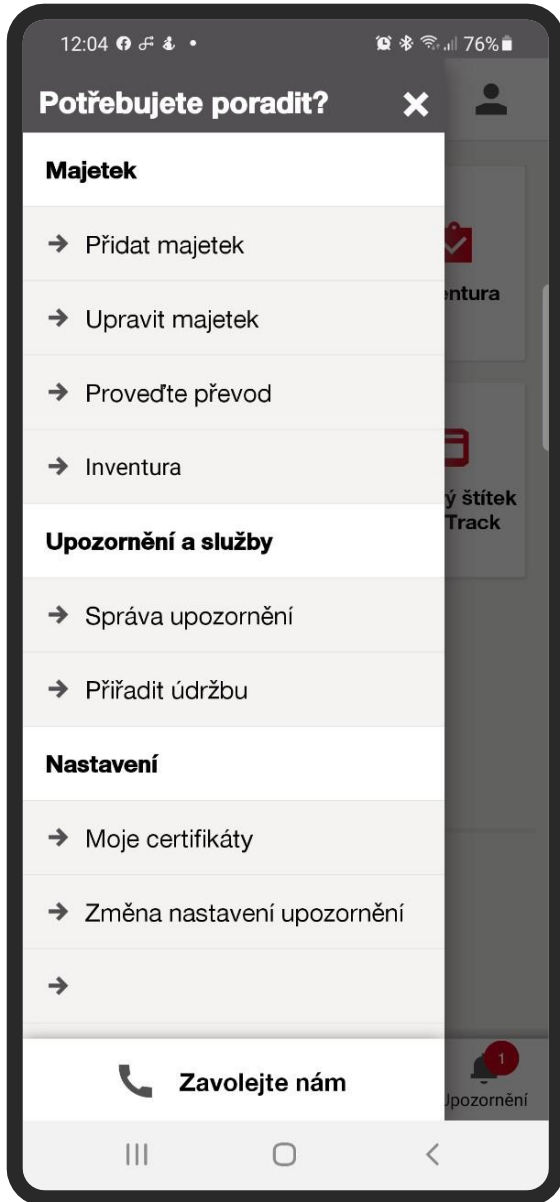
12:04 76%

Potřebujete poradit? ✕

Majetek

→ Přidat majetek

→ Upravit majetek

→ Proveďte převod

→ Inventura

Upozornění a služby

→ Správa upozornění

→ Přiřadit údržbu

Nastavení

→ Moje certifikáty

→ Změna nastavení upozornění

→

Zavolejte nám

ntura

ý štítek
Track

1
Upozornění